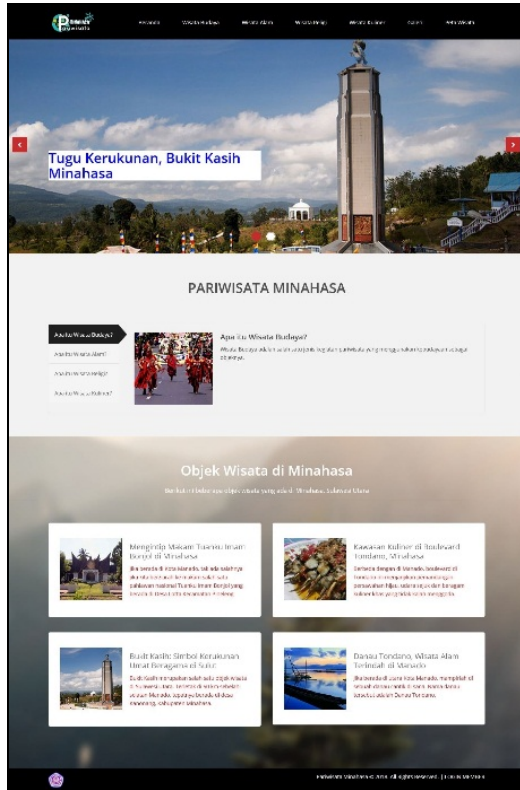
Beranda Wisata Budaya Wisata Alam Wisata Religi Wisata Kuliner Galeri Peta Wisata

Tugu Kerukunan, Bukit Kasih Minahasa

PARIWISATA MINAHASA

Apa itu Wisata Budaya?
Apa itu Wisata Alam?
Apa itu Wisata Religi?
Apa itu Wisata Kuliner?

Apa itu Wisata Budaya?
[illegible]

Objek Wisata di Minahasa
Berikut ini beberapa objek wisata yang ada di Minahasa, Sulawesi Utara

Mengintip Makam Tuanku Imam Bonjol di Minahasa
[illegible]

Kawasan Kuliner di Boulevard Tondano, Minahasa
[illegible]

Bukit Kasih: Simbol Kerukunan Umat Beragama di Sulut
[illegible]

Danau Tondano, Wisata Alam Terindah di Manado
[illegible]

Pariwisata Minahasa © 2018. All right reserved. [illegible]